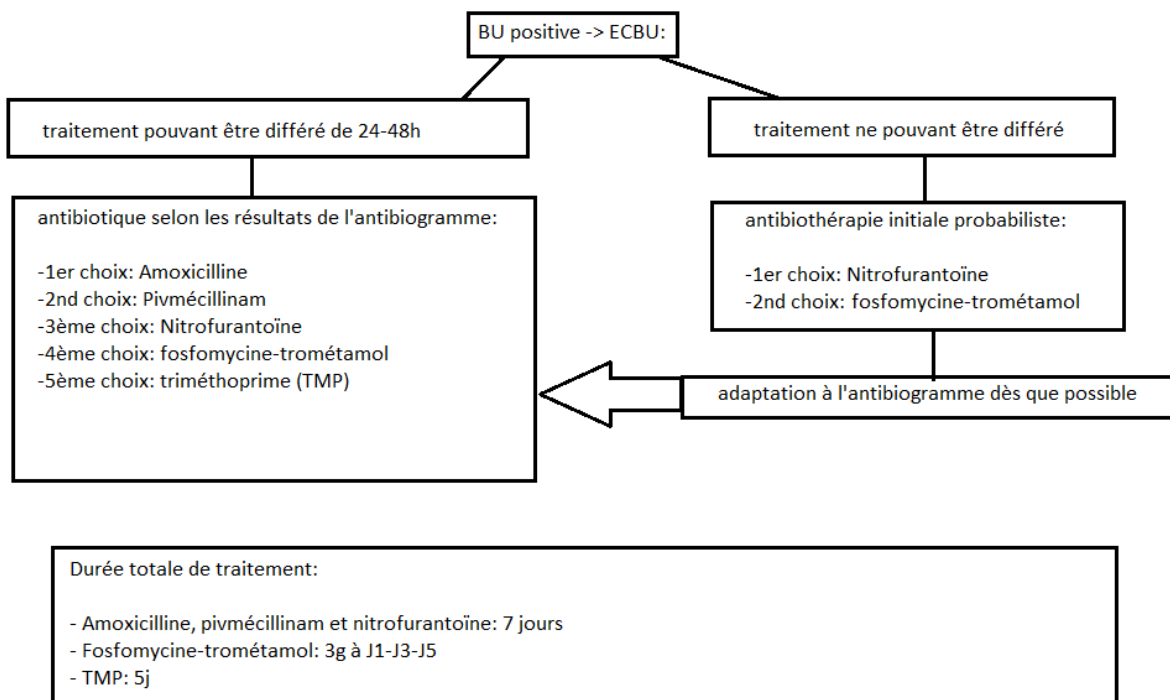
BU positive -> ECBU:

traitement pouvant être différé de 24-48h

traitement ne pouvant être différé

antibiotique selon les résultats de l'antibiogramme:

-1er choix: Amoxicilline
-2nd choix: Pivmécillinam
-3ème choix: Nitrofurantoïne
-4ème choix: fosfomycine-trométamol
-5ème choix: triméthoprime (TMP)

antibiothérapie initiale probabiliste:

-1er choix: Nitrofurantoïne
-2nd choix: fosfomycine-trométamol

adaptation à l'antibiogramme dès que possible

Durée totale de traitement:

- Amoxicilline, pivmécillinam et nitrofurantoïne: 7 jours
- Fosfomycine-trométamol: 3g à J1-J3-J5
- TMP: 5j